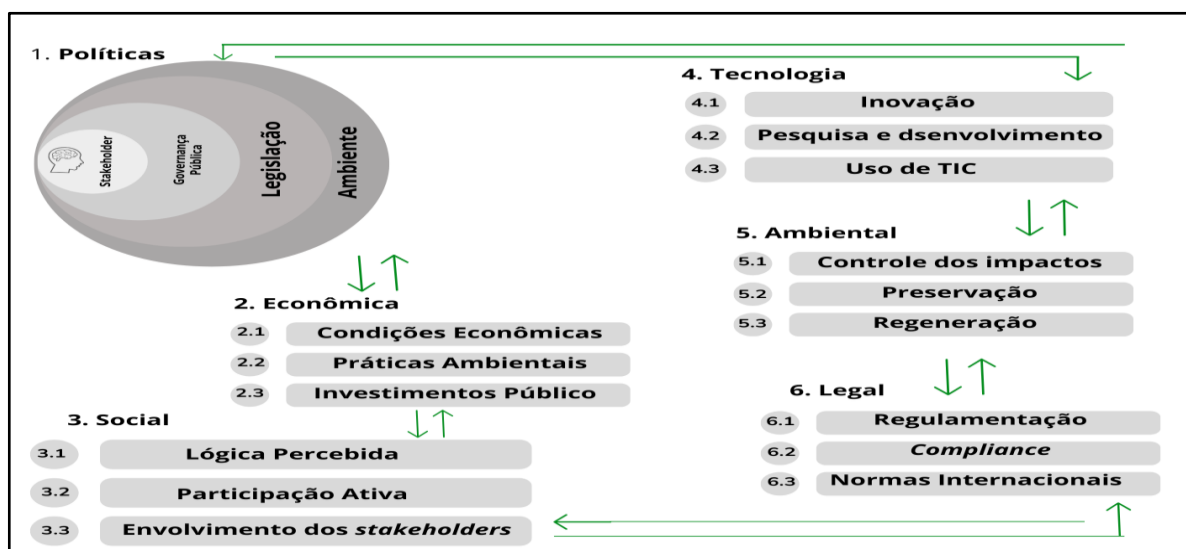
1. Políticas

Stakeholder

Governança Pública

Legislação

Ambiente

4. Tecnologia

4.1 Inovação

4.2 Pesquisa e dsenvolvimento

4.3 Uso de TIC

5. Ambiental

5.1 Controle dos impactos

5.2 Preservação

5.3 Regeneração

2. Econômica

2.1 Condições Econômicas

2.2 Práticas Ambientais

2.3 Investimentos Público

6. Legal

6.1 Regulamentação

6.2 *Compliance*

6.3 Normas Internacionais

3. Social

3.1 Lógica Percebida

3.2 Participação Ativa

3.3 Envolvimento dos *stakeholders*